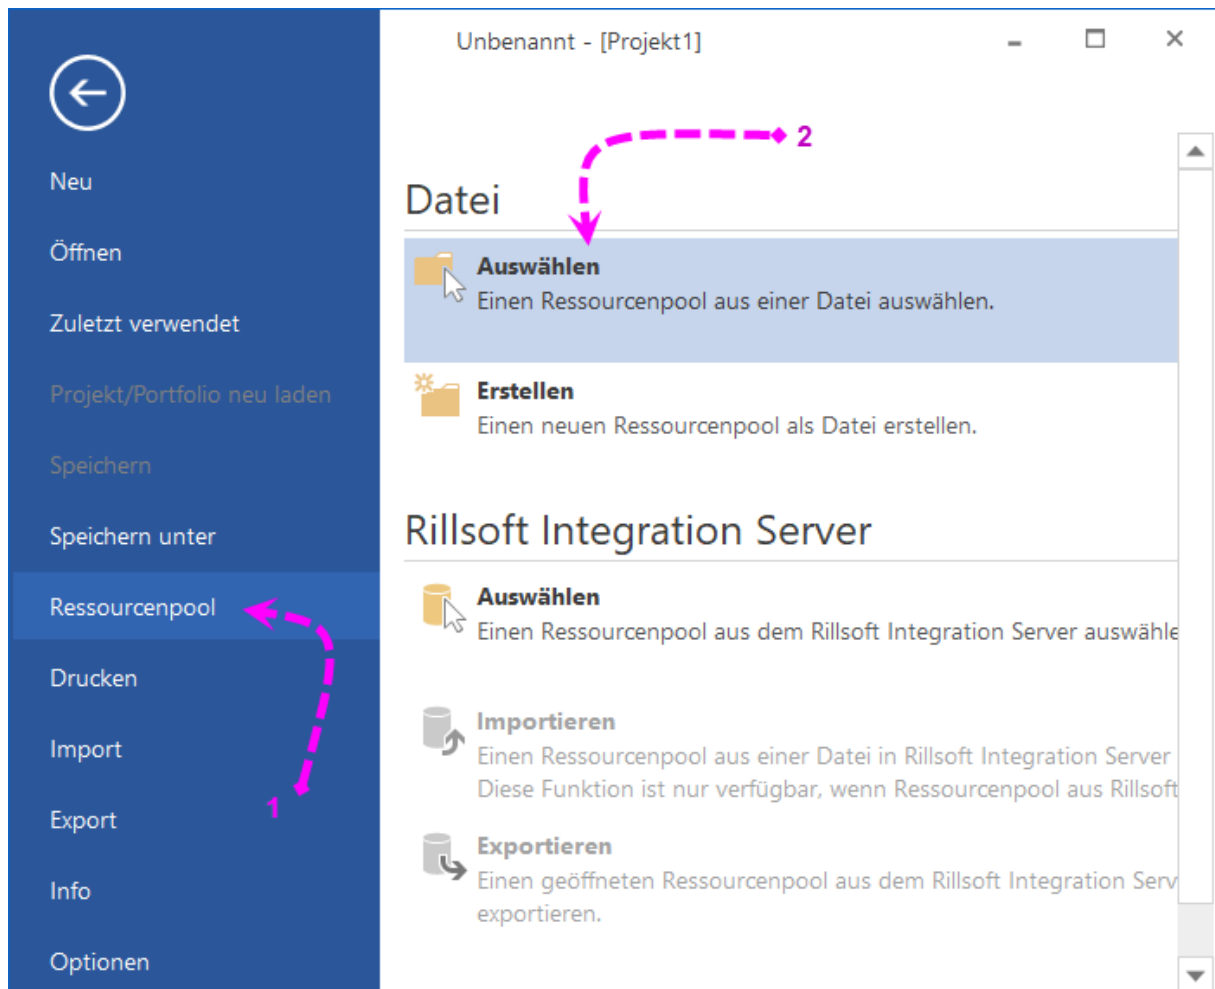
Neu

Öffnen

Zuletzt verwendet

Projekt/Portfolio neu laden

Speichern

Speichern unter

Ressourcenpool

Drucken

Import

Export

Info

Optionen

1

Unbenannt - [Projekt1]

2

Datei

Auswählen
Einen Ressourcenpool aus einer Datei auswählen.

Erstellen
Einen neuen Ressourcenpool als Datei erstellen.

Rillsoft Integration Server

Auswählen
Einen Ressourcenpool aus dem Rillsoft Integration Server auswähle

Importieren
Einen Ressourcenpool aus einer Datei in Rillsoft Integration Server
Diese Funktion ist nur verfügbar, wenn Ressourcenpool aus Rillsoft

Exportieren
Einen geöffneten Ressourcenpool aus dem Rillsoft Integration Serv
exportieren.